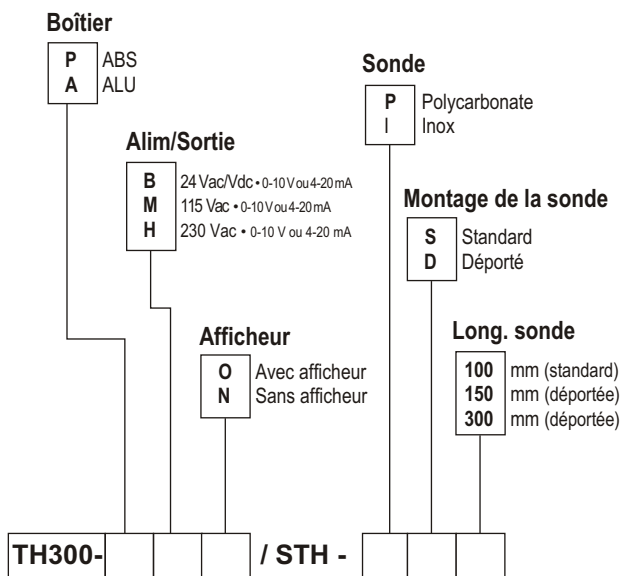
**Boîtier**

| P | ABS |
|---|---|
| A | ALU |

**Alim/Sortie**

| B | 24 Vac/Vdc • 0-10 V ou 4-20 mA |
|---|---|
| M | 115 Vac • 0-10 V ou 4-20 mA |
| H | 230 Vac • 0-10 V ou 4-20 mA |

**Afficheur**

| O | Avec afficheur |
|---|---|
| N | Sans afficheur |

**Sonde**

| P | Polycarbonate |
|---|---|
| I | Inox |

**Montage de la sonde**

| S | Standard |
|---|---|
| D | Déporté |

**Long. sonde**

| 100 | mm (standard) |
|---|---|
| 150 | mm (déportée) |
| 300 | mm (déportée) |

TH300- / STH -